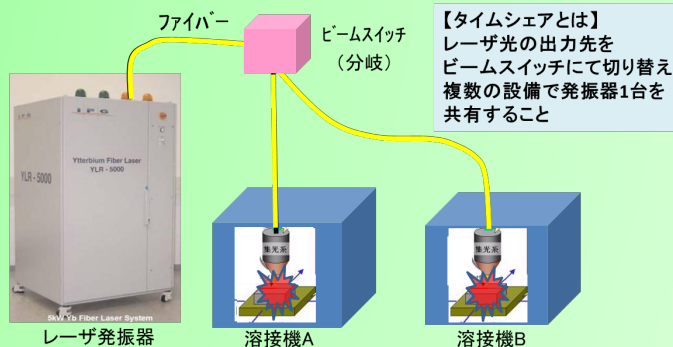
ファイバー

ビームスイッチ
（分岐）

【タイムシェアとは】
レーザ光の出力先を
ビームスイッチにて切り替え
複数の設備で発振器1台を
共有すること

IPG

Ytterbium Fiber Laser
YLR - 5000

YLR - 5000

5kW Yb Fiber Laser System

集光系

集光系

レーザ発振器

溶接機A

溶接機B